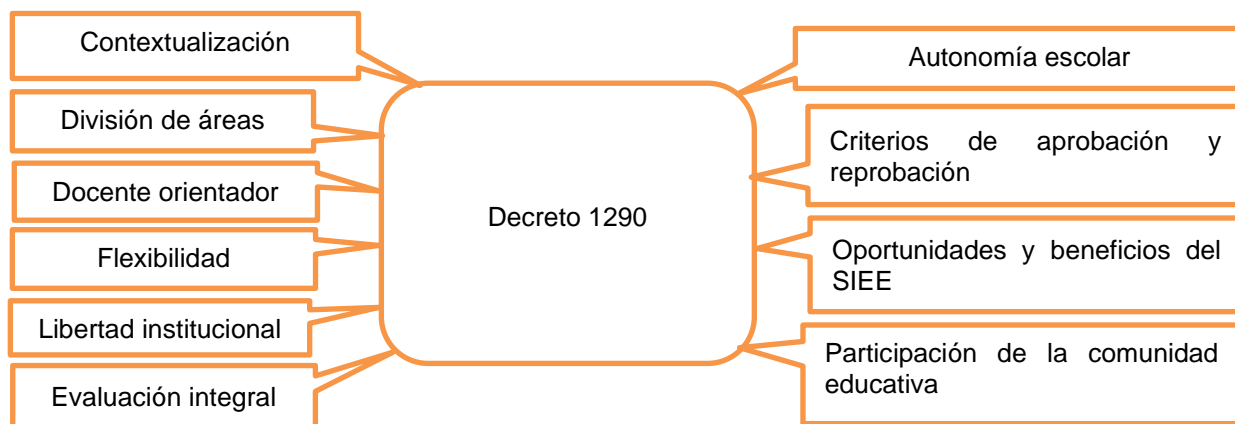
Decreto 1290

Contextualización

División de áreas

Docente orientador

Flexibilidad

Libertad institucional

Evaluación integral

Autonomía escolar

Criterios de aprobación y reprobación

Oportunidades y beneficios del SIEE

Participación de la comunidad educativa